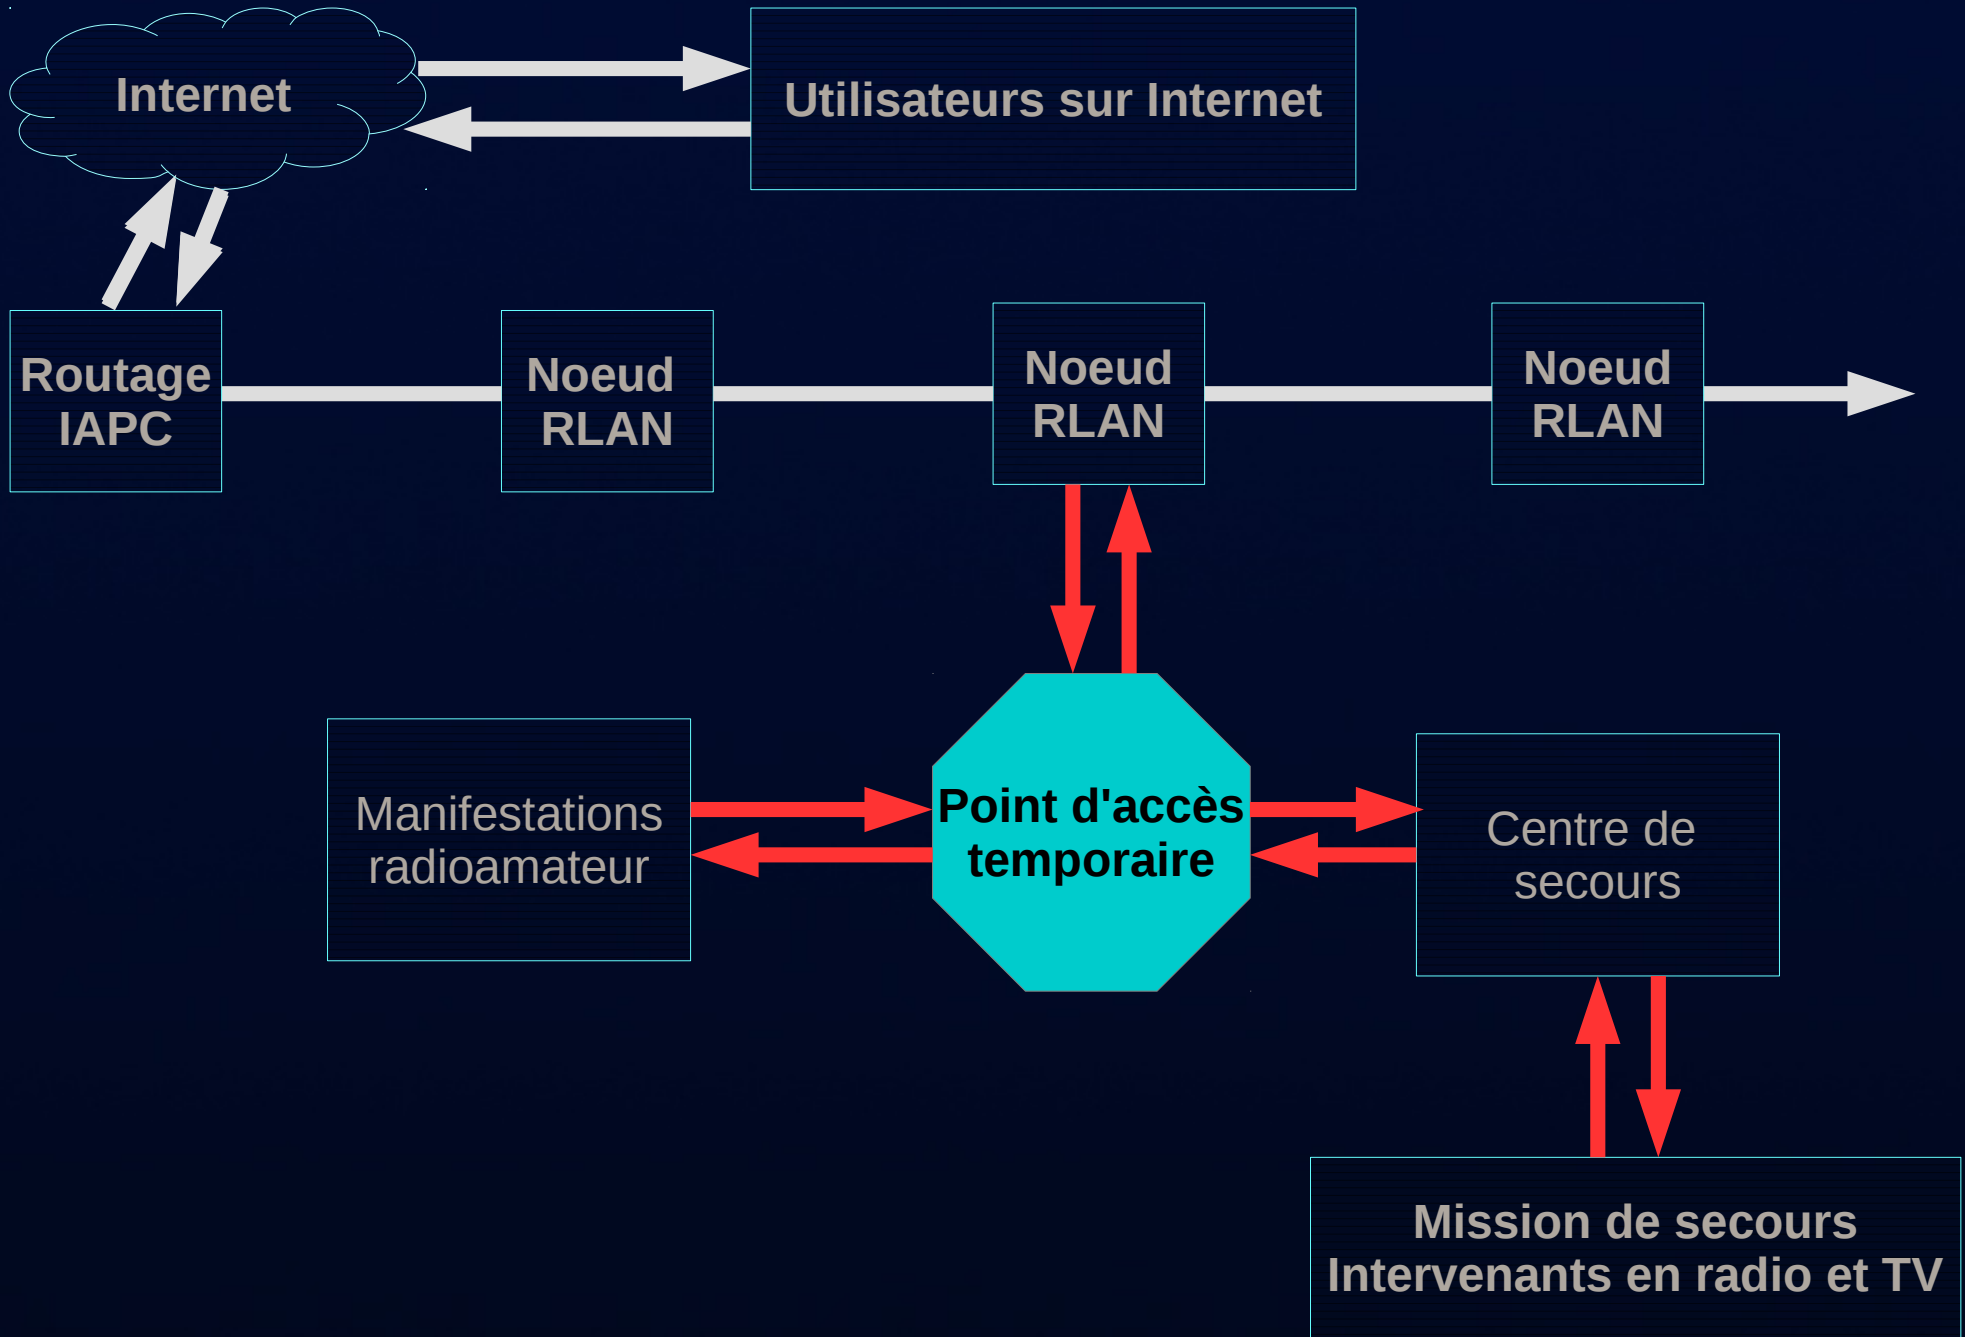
Internet

Utilisateurs sur Internet

Routage IAPC

Noeud RLAN

Noeud RLAN

Noeud RLAN

Manifestations radioamateur

Point d'accès temporaire

Centre de secours

Mission de secours
Intervenants en radio et TV